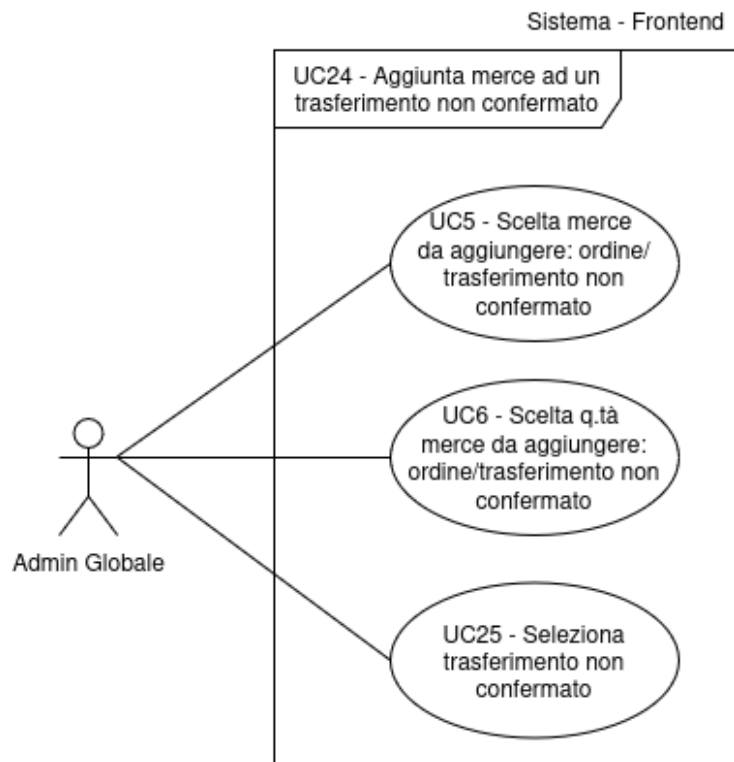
Sistema - Frontend

UC24 - Aggiunta merce ad un trasferimento non confermato

UC5 - Scelta merce da aggiungere: ordine/ trasferimento non confermato

UC6 - Scelta q.tà merce da aggiungere: ordine/trasferimento non confermato

UC25 - Seleziona trasferimento non confermato

Admin Globale